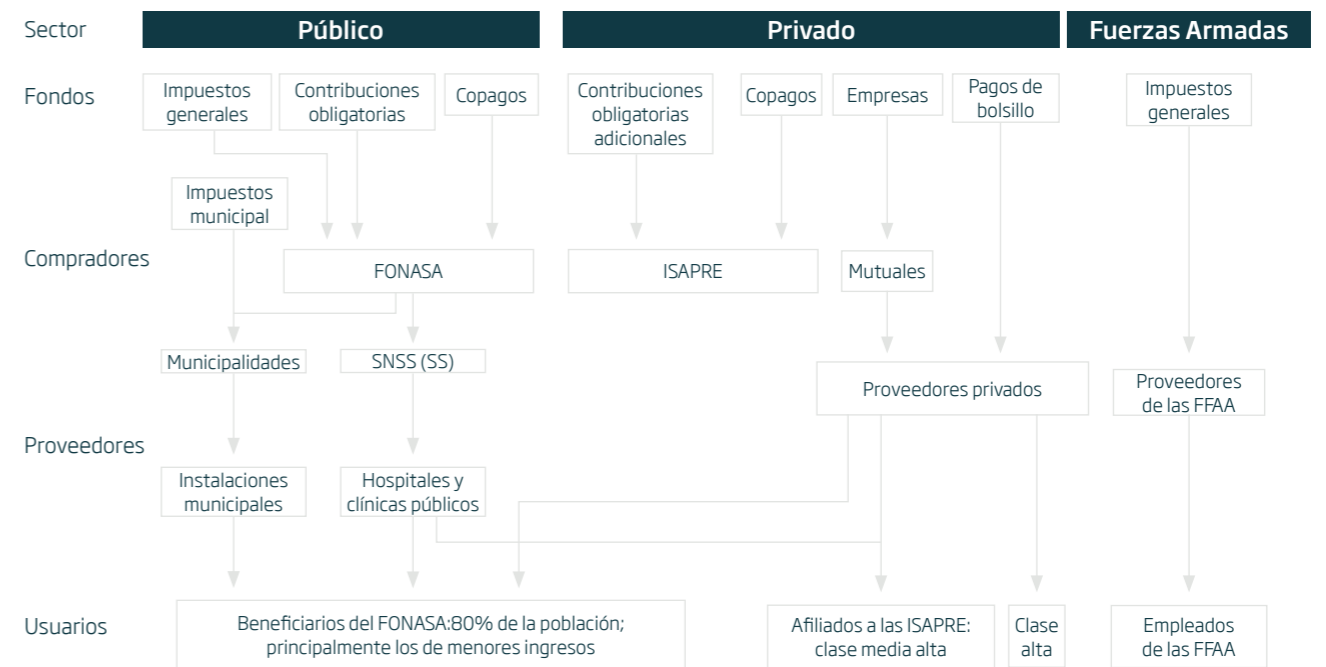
Sector

Público

Privado

Fuerzas Armadas

Fondos

Impuestos generales

Contribuciones obligatorias

Copagos

Contribuciones obligatorias adicionales

Copagos

Empresas

Pagos de bolsillo

Impuestos generales

Impuestos municipal

Compradores

FONASA

ISAPRE

Mutuales

Municipalidades

SNSS (SS)

Proveedores privados

Proveedores de las FFAA

Proveedores

Instalaciones municipales

Hospitales y clínicas públicos

Usuarios

Beneficiarios del FONASA:80% de la población; principalmente los de menores ingresos

Afiliados a las ISAPRE: clase media alta

Clase alta

Empleados de las FFAA